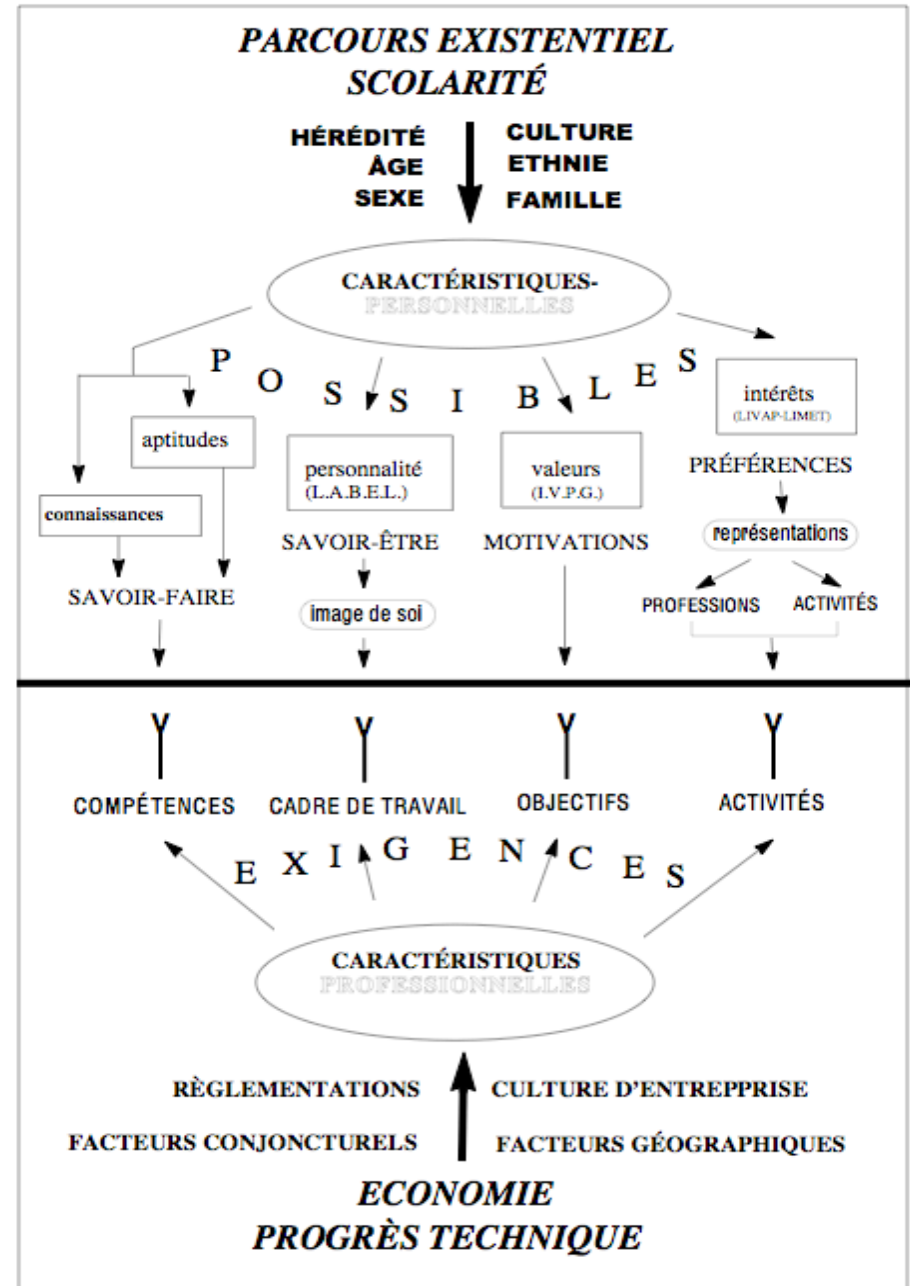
PARCOURS EXISTENTIEL
SCOLARITÉ

HÉRÉDITÉ
ÂGE
SEXE

CULTURE
ETHNIE
FAMILLE

CARACTÉRISTIQUES-
PERSONNELLES

P O S S I B L E S

aptitudes

connaissances

SAVOIR-FAIRE

personnalité
(L.A.B.E.L.)

SAVOIR-ÊTRE

image de soi

valeurs
(I.V.P.G.)

MOTIVATIONS

intérêts
(LIVAP-LIMET)

PRÉFÉRENCES

représentations

PROFESSIONS

ACTIVITÉS

COMPÉTENCES

CADRE DE TRAVAIL

OBJECTIFS

ACTIVITÉS

E X I G E N C E S

CARACTÉRISTIQUES
PROFESSIONNELLES

RÈGLEMENTATIONS

CULTURE D'ENTREPPRISE

FACTEURS CONJONCTURELS

FACTEURS GÉOGRAPHIQUES

ECONOMIE
PROGRÈS TECHNIQUE